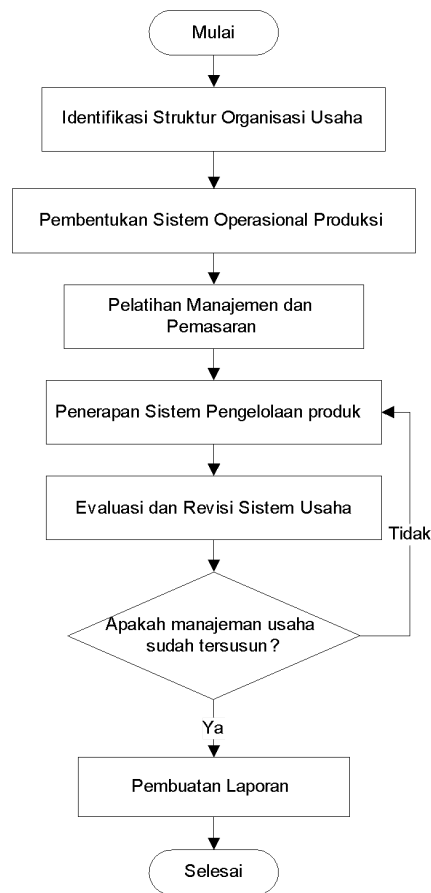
Mulai

Identifikasi Struktur Organisasi Usaha

Pembentukan Sistem Operasional Produksi

Pelatihan Manajemen dan Pemasaran

Penerapan Sistem Pengelolaan produk

Evaluasi dan Revisi Sistem Usaha

Tidak

Apakah manajeman usaha sudah tersusun?

Ya

Pembuatan Laporan

Selesai